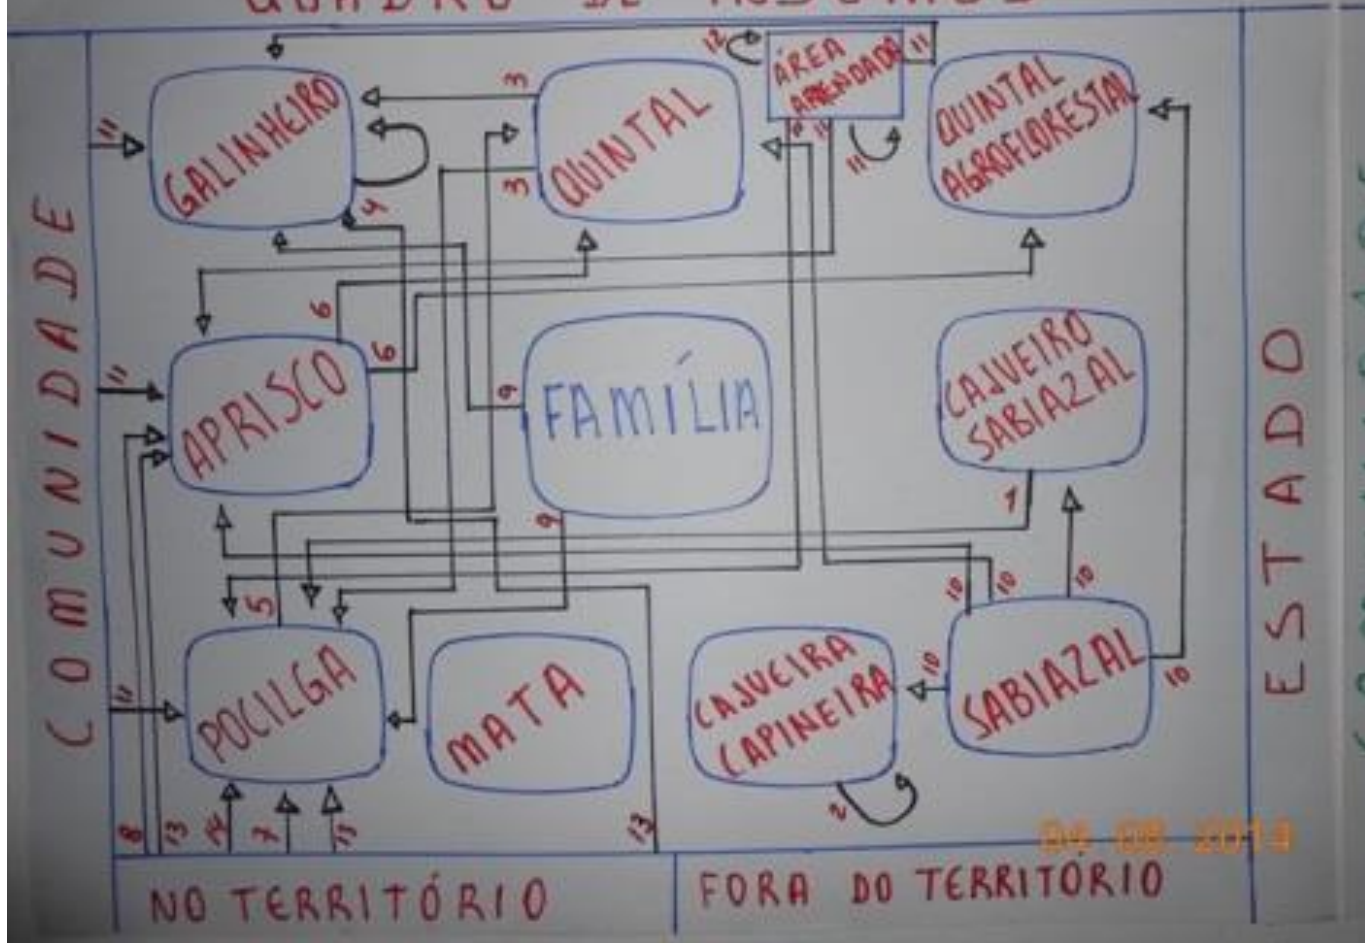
QUADRO DE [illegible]

COMUNIDADE

GALINHEIRO
QUINTAL
ÁREA ARRENDADA
QUINTAL AGROFLORESTAL
APRISCO
FAMÍLIA
CAJUEIRO SABIAZAL
POCILGA
MATA
CAJUEIRA CAPINEIRA
SABIAZAL

11 3 3 4 12 11 11 11 6 6 11 9 9 1 5 10 10 10 10 10 11 2 8 13 14 7 15 13

ESTADO

NO TERRITÓRIO
FORA DO TERRITÓRIO

04 08 2011